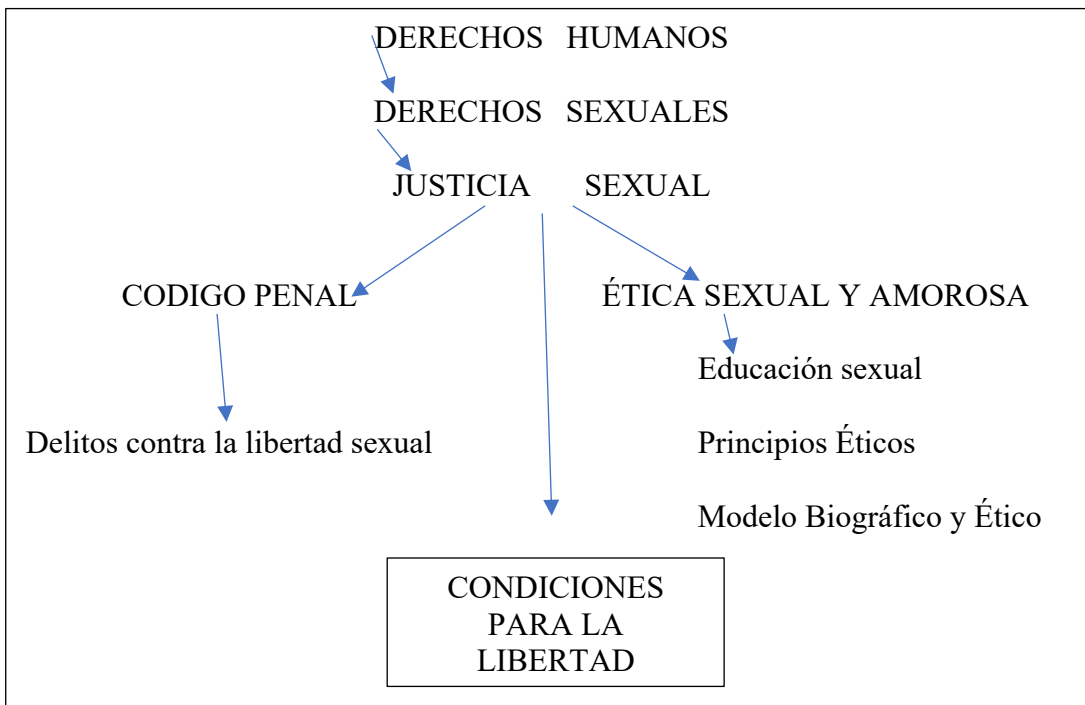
DERECHOS HUMANOS

DERECHOS SEXUALES

JUSTICIA SEXUAL

CODIGO PENAL

ÉTICA SEXUAL Y AMOROSA

Educación sexual

Delitos contra la libertad sexual

Principios Éticos

Modelo Biográfico y Ético

CONDICIONES PARA LA LIBERTAD